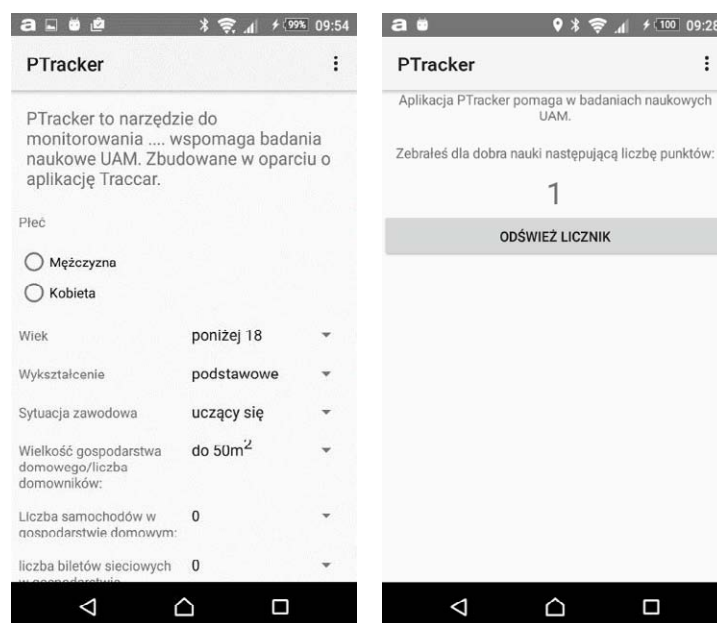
99% 09:54

PTracker

PTracker to narzędzie do monitorowania .... wspomaga badania naukowe UAM. Zbudowane w oparciu o aplikację Traccar.

Płeć

Mężczyzna

Kobieta

| Wiek | poniżej 18 |
|---|---|
| Wykształcenie | podstawowe |
| Sytuacja zawodowa | uczący się |
| Wielkość gospodarstwa domowego/liczba domowników: | do 50m$^2$ |
| Liczba samochodów w gospodarstwie domowym: | 0 |
| liczba biletów sieciowych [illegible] | 0 |

100 09:28

PTracker

Aplikacja PTracker pomaga w badaniach naukowych UAM.

Zebrałeś dla dobra nauki następującą liczbę punktów:

1

ODŚWIEŻ LICZNIK